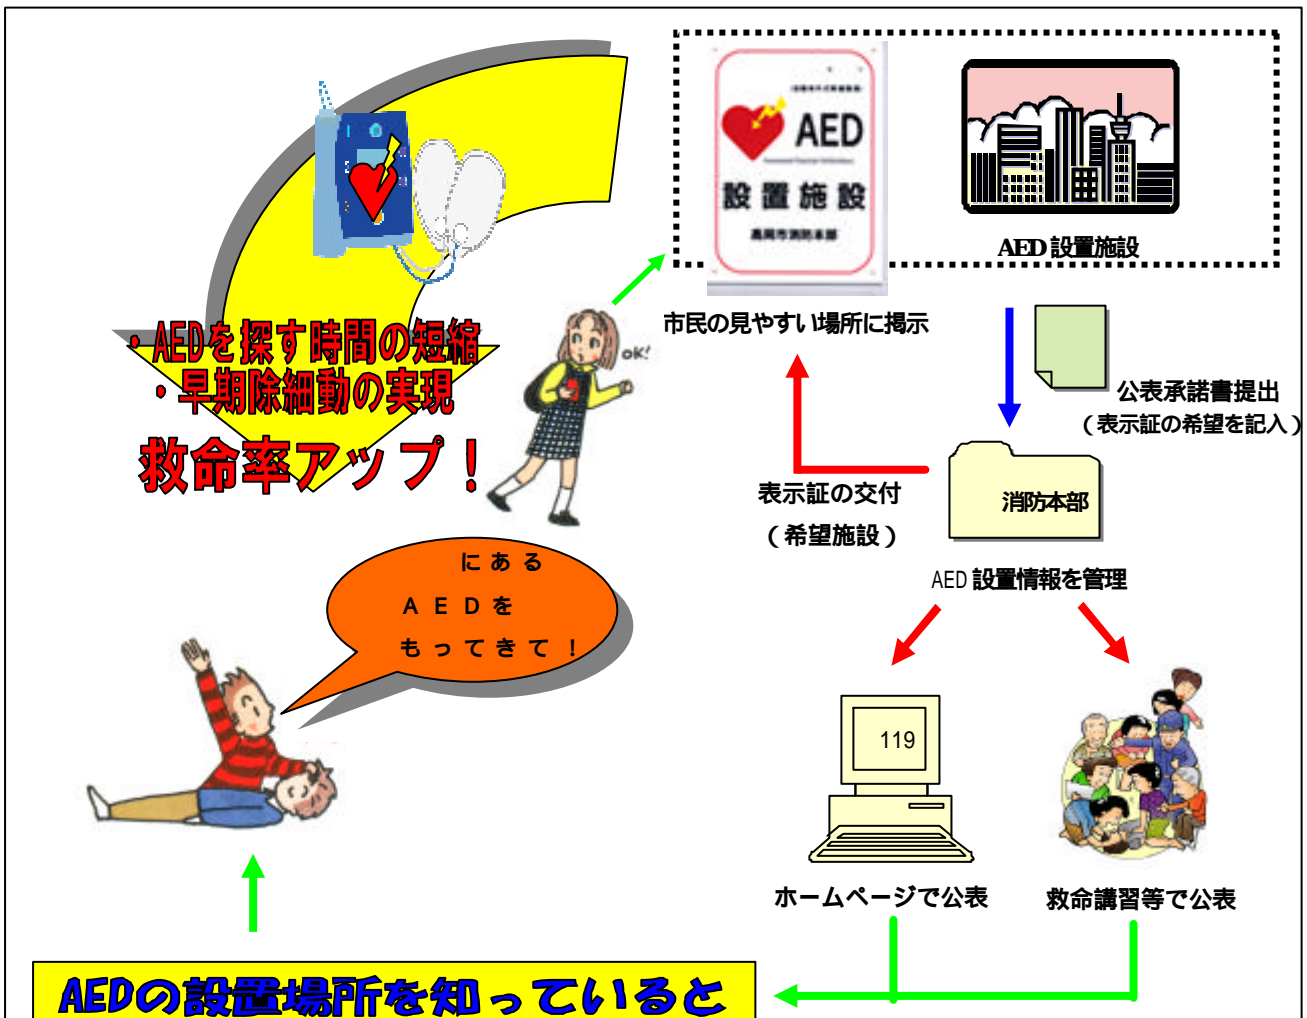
AED
設置施設
高岡市消防本部

AED設置施設

市民の見やすい場所に掲示

公表承諾書提出
（表示証の希望を記入）

表示証の交付
（希望施設）

消防本部

AED 設置情報を管理

・AEDを探す時間の短縮
・早期除細動の実現
救命率アップ！

OK!

にある
AEDを
もってきて！

119

ホームページで公表

救命講習等で公表

AEDの設置場所を知っていると